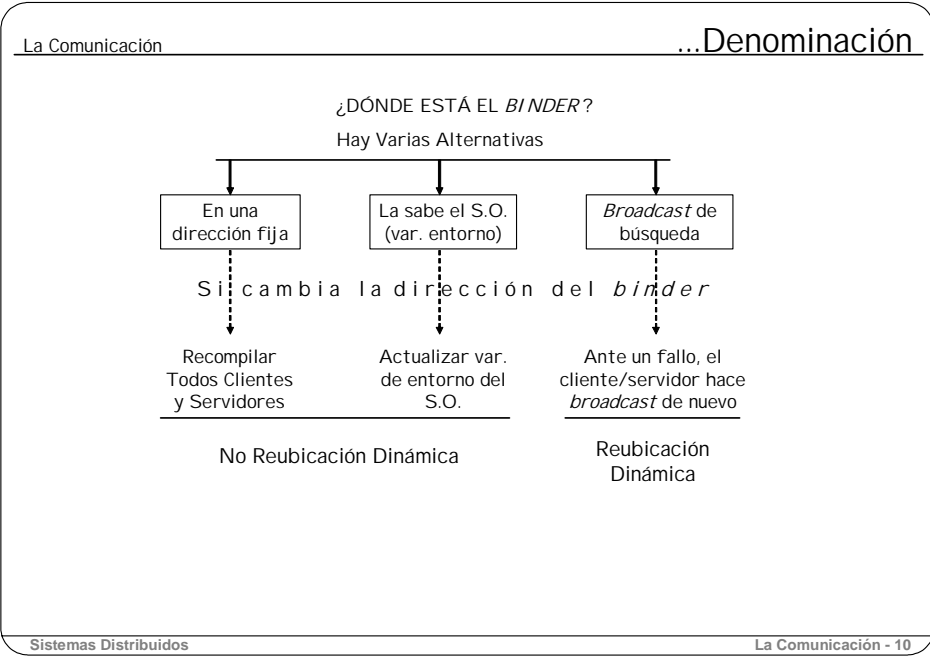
La Comunicación

...Denominación

¿DÓNDE ESTÁ EL *BINDER*?

Hay Varias Alternativas

En una dirección fija

La sabe el S.O. (var. entorno)

*Broadcast* de búsqueda

Si cambia la dirección del *binder*

Recompilar Todos Clientes y Servidores

Actualizar var. de entorno del S.O.

Ante un fallo, el cliente/servidor hace *broadcast* de nuevo

No Reubicación Dinámica

Reubicación Dinámica

Sistemas Distribuidos

La Comunicación - 10